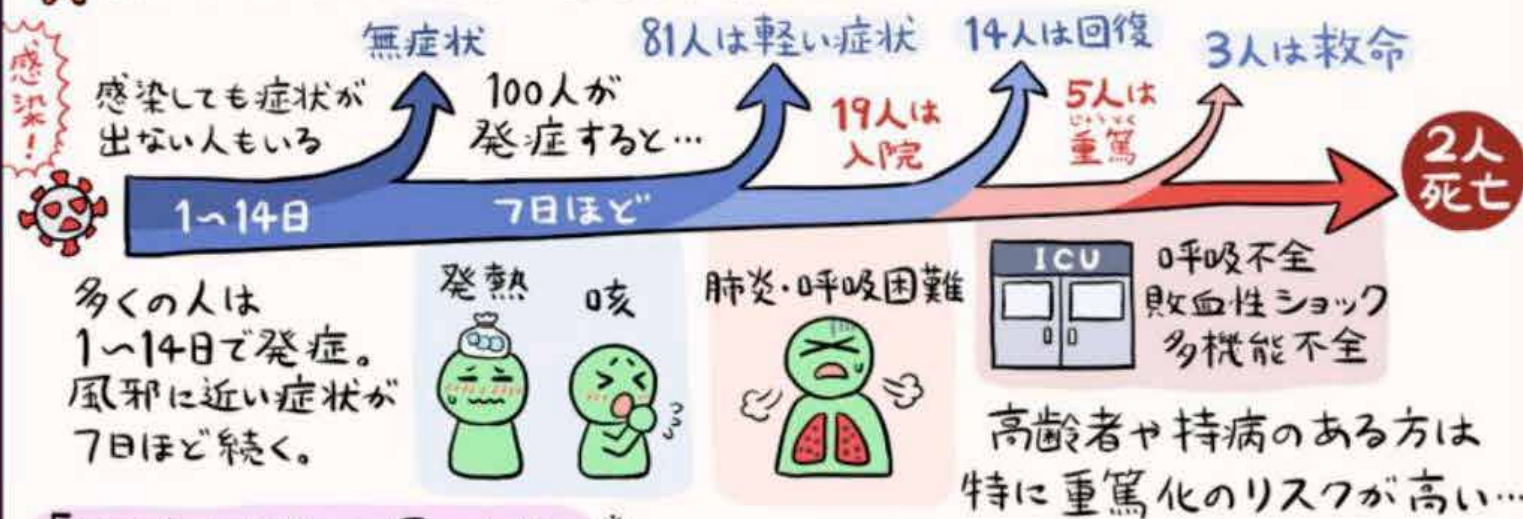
感染!

感染しても症状が出ない人もいる

無症状

100人が発症すると…

81人は軽い症状

19人は入院

14人は回復

5人は重篤

3人は救命

2人死亡

1〜14日

7日ほど

多くの人は1〜14日で発症。風邪に近い症状が7日ほど続く。

発熱

咳

肺炎・呼吸困難

ICU

呼吸不全
敗血性ショック
多機能不全

高齢者や持病のある方は特に重篤化のリスクが高い…